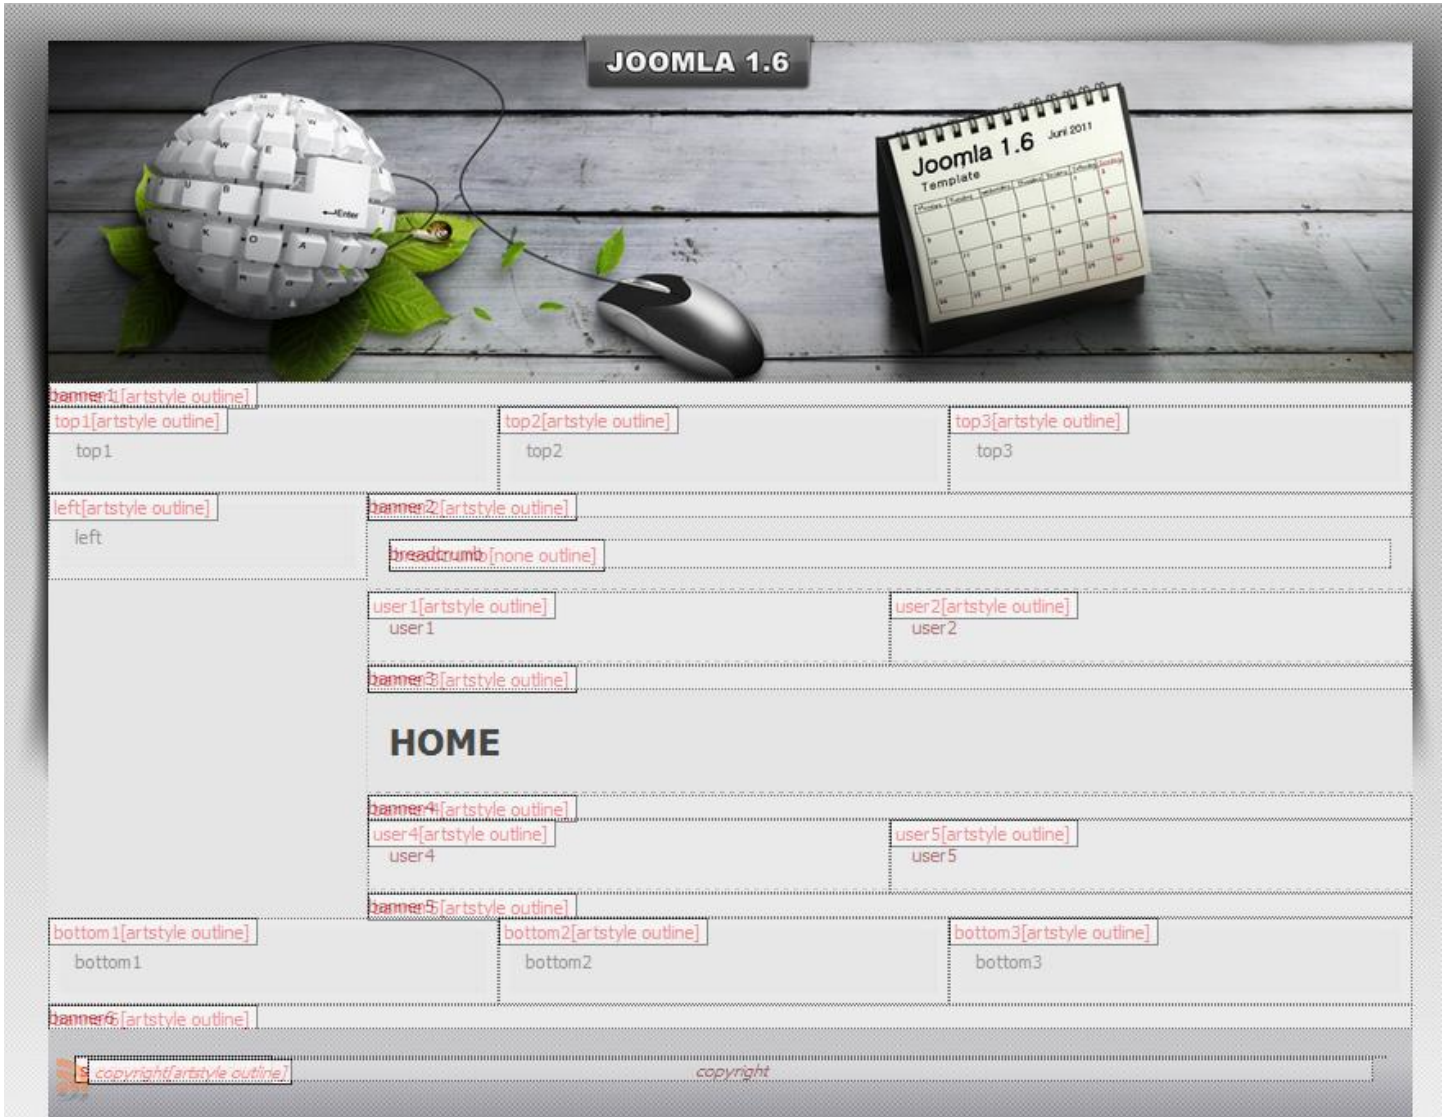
JOOMLA 1.6

Joomla 1.6 Template Juni 2011

banner1 banner1[artstyle outline]

top1[artstyle outline]
top1

top2[artstyle outline]
top2

top3[artstyle outline]
top3

left[artstyle outline]
left

banner2 banner2[artstyle outline]

breadcrumb breadcrumb[none outline]

user1[artstyle outline]
user1

user2[artstyle outline]
user2

banner3 banner3[artstyle outline]

HOME

banner4 banner4[artstyle outline]

user4[artstyle outline]
user4

user5[artstyle outline]
user5

banner5 banner5[artstyle outline]

bottom1[artstyle outline]
bottom1

bottom2[artstyle outline]
bottom2

bottom3[artstyle outline]
bottom3

banner6 banner6[artstyle outline]

copyright[artstyle outline]

copyright